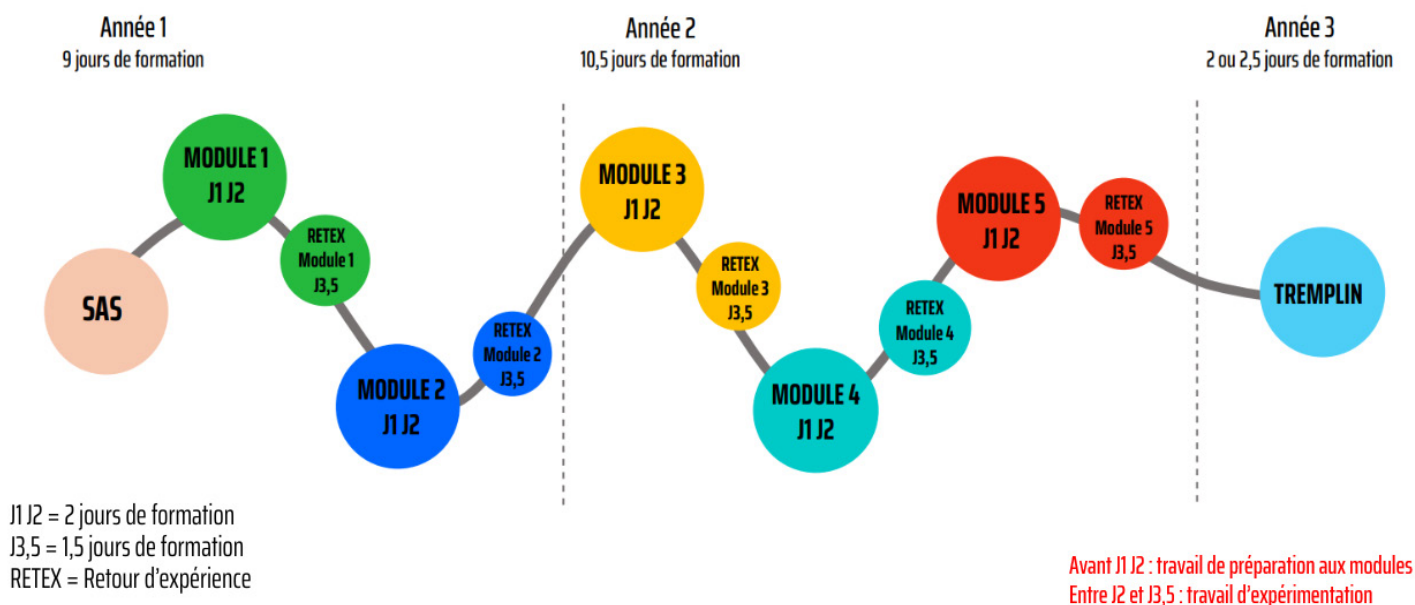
Année 1
9 jours de formation

Année 2
10,5 jours de formation

Année 3
2 ou 2,5 jours de formation

SAS

MODULE 1
J1 J2

RETEX
Module 1
J3,5

MODULE 2
J1 J2

RETEX
Module 2
J3,5

MODULE 3
J1 J2

RETEX
Module 3
J3,5

MODULE 4
J1 J2

RETEX
Module 4
J3,5

MODULE 5
J1 J2

RETEX
Module 5
J3,5

TREMPLIN

J1 J2 = 2 jours de formation
J3,5 = 1,5 jours de formation
RETEX = Retour d'expérience

Avant J1 J2 : travail de préparation aux modules
Entre J2 et J3,5 : travail d'expérimentation